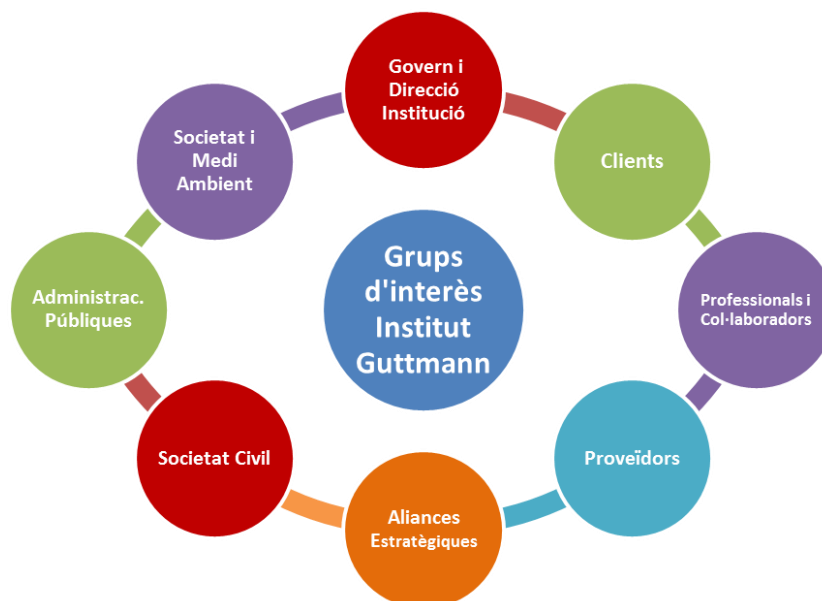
Govern i Direcció Institució

Clients

Professionals i Col·laboradors

Proveïdors

Aliances Estratègiques

Societat Civil

Administrac. Públiques

Societat i Medi Ambient

Grups d'interès Institut Guttmann